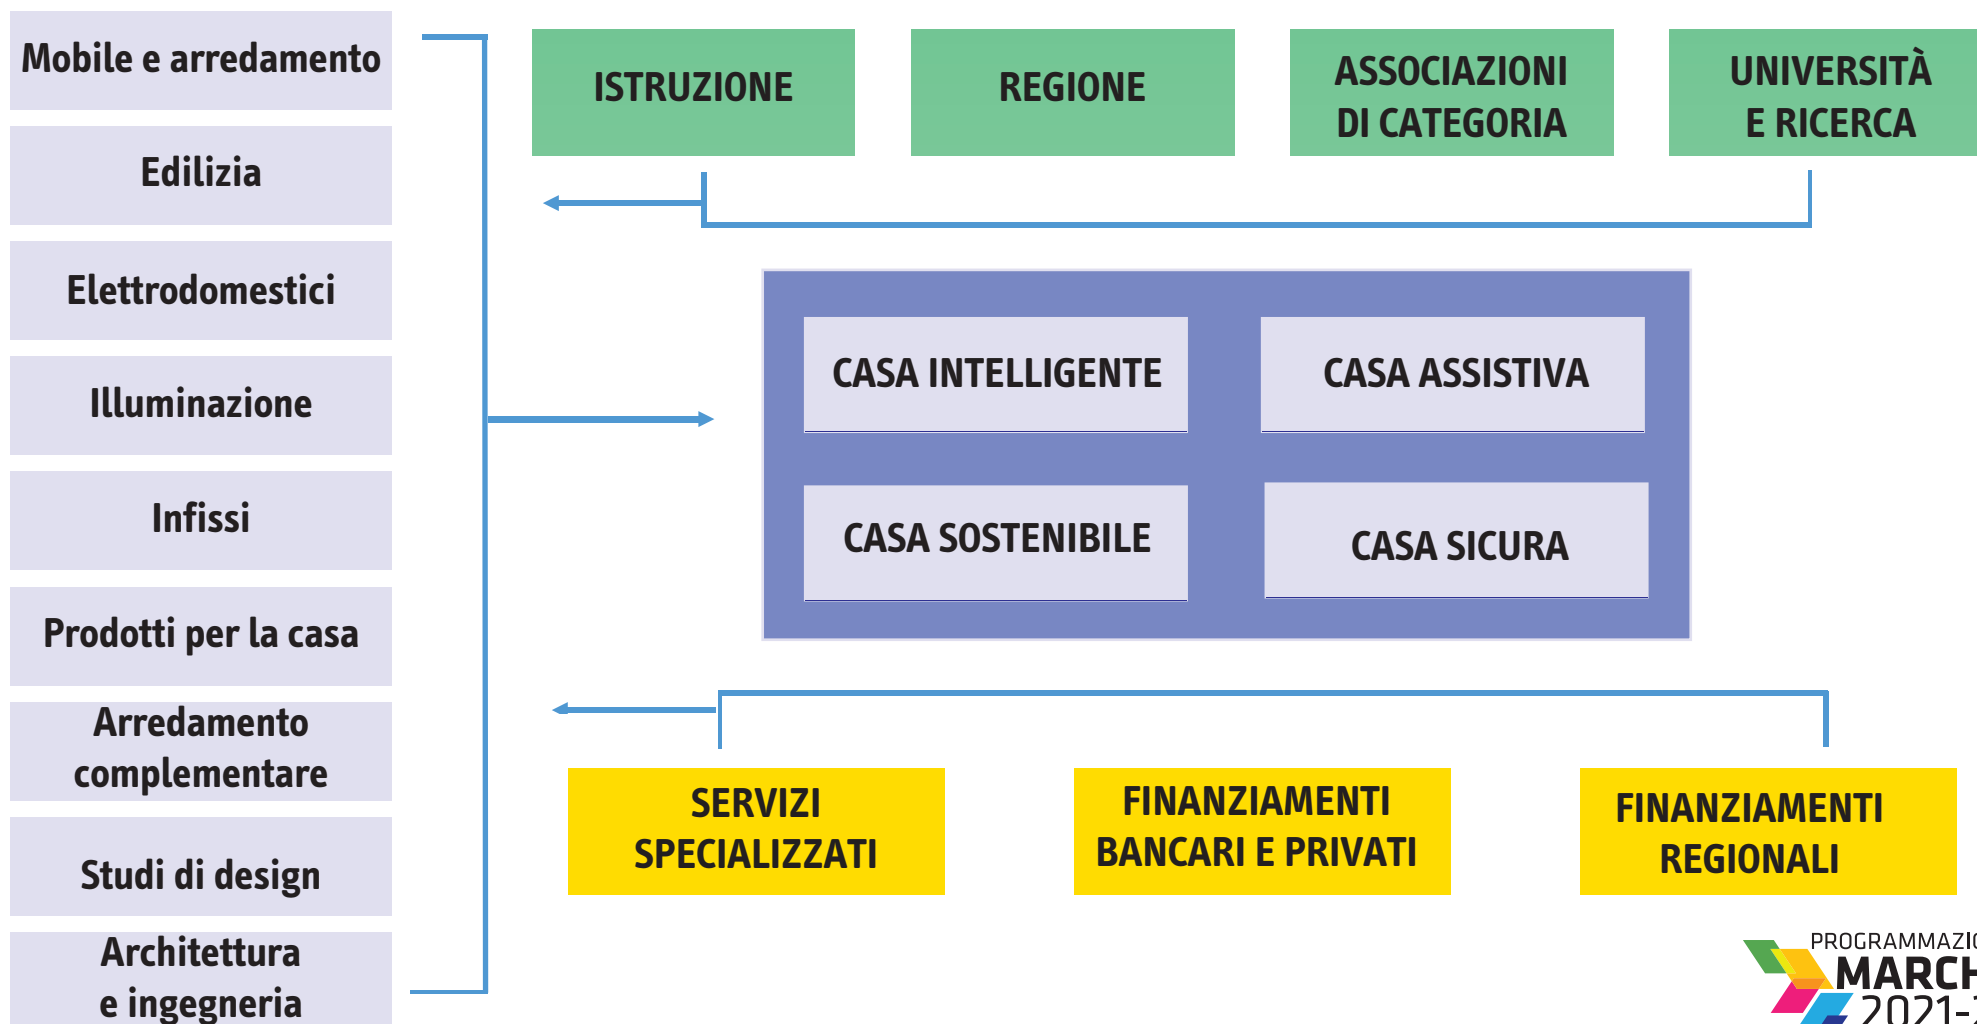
Mobile e arredamento

Edilizia

Elettrodomestici

Illuminazione

Infissi

Prodotti per la casa

Arredamento complementare

Studi di design

Architettura e ingegneria

ISTRUZIONE

REGIONE

ASSOCIAZIONI DI CATEGORIA

UNIVERSITÀ E RICERCA

CASA INTELLIGENTE

CASA ASSISTIVA

CASA SOSTENIBILE

CASA SICURA

SERVIZI SPECIALIZZATI

FINANZIAMENTI BANCARI E PRIVATI

FINANZIAMENTI REGIONALI

PROGRAMMAZI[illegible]
MARCH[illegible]
2021-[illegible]